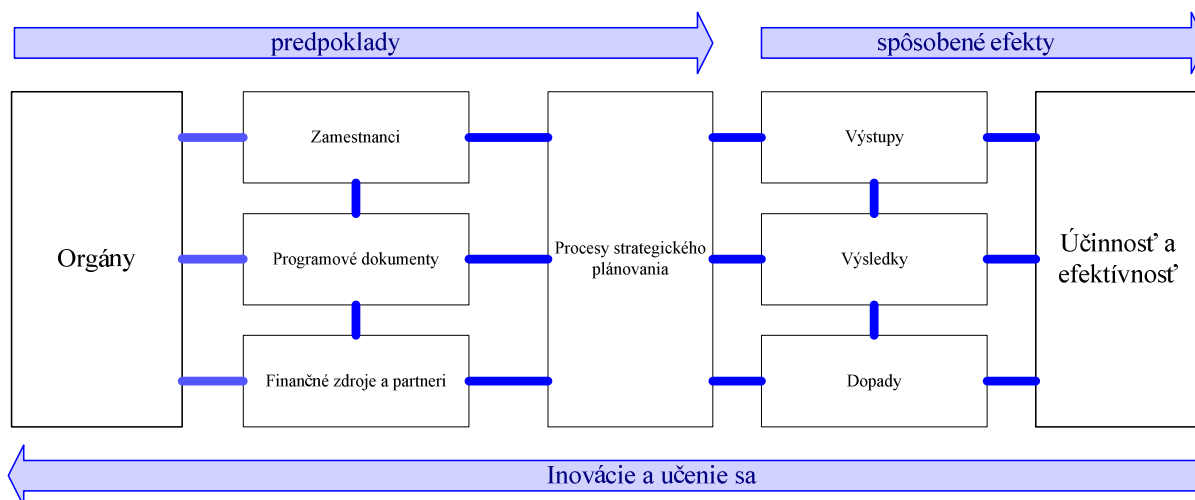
predpoklady

spôsobené efekty

Orgány

Zamestnanci

Programové dokumenty

Finančné zdroje a partneri

Procesy strategického plánovania

Výstupy

Výsledky

Dopady

Účinnosť a efektívnosť

Inovácie a učenie sa